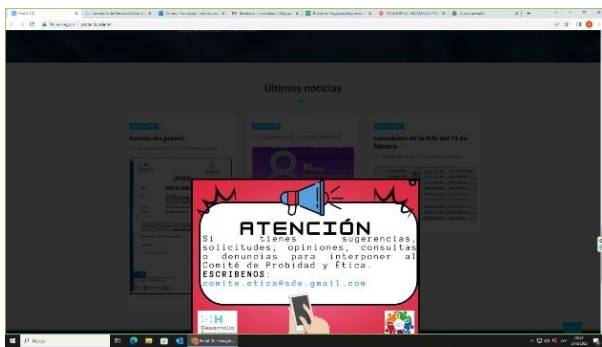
No seguro | portal...

Últimas noticias

Evento de Jueves

Ganadores de la Rifa del 14 de febrero

ATENCIÓN

Si tienes sugerencias, solicitudes, opiniones, consultas o denuncias para interponer al Comité de Probidad y Ética.

ESCRIBENOS:

comite.etica@sde.gmail.com

Desarrollo

Buscar